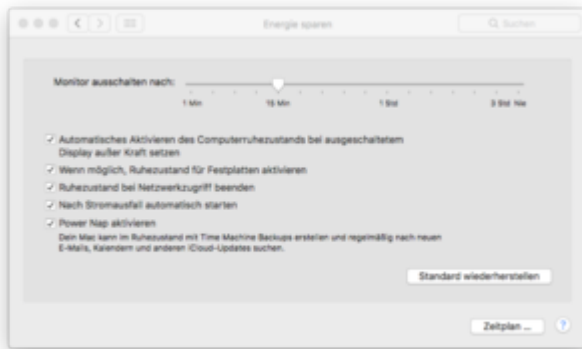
Energie sparen

Suchen

Monitor ausschalten nach:

1 Min

15 Min

1 Std

3 Std

Nie

Automatisches Aktivieren des Computerruhezustands bei ausgeschaltetem Display außer Kraft setzen

Wenn möglich, Ruhezustand für Festplatten aktivieren

Ruhezustand bei Netzwerkzugriff beenden

Nach Stromausfall automatisch starten

Power Nap aktivieren

Dein Mac kann im Ruhezustand mit Time Machine Backups erstellen und regelmäßig nach neuen E-Mails, Kalendern und anderen iCloud-Updates suchen.

Standard wiederherstellen

Zeitplan ...

?